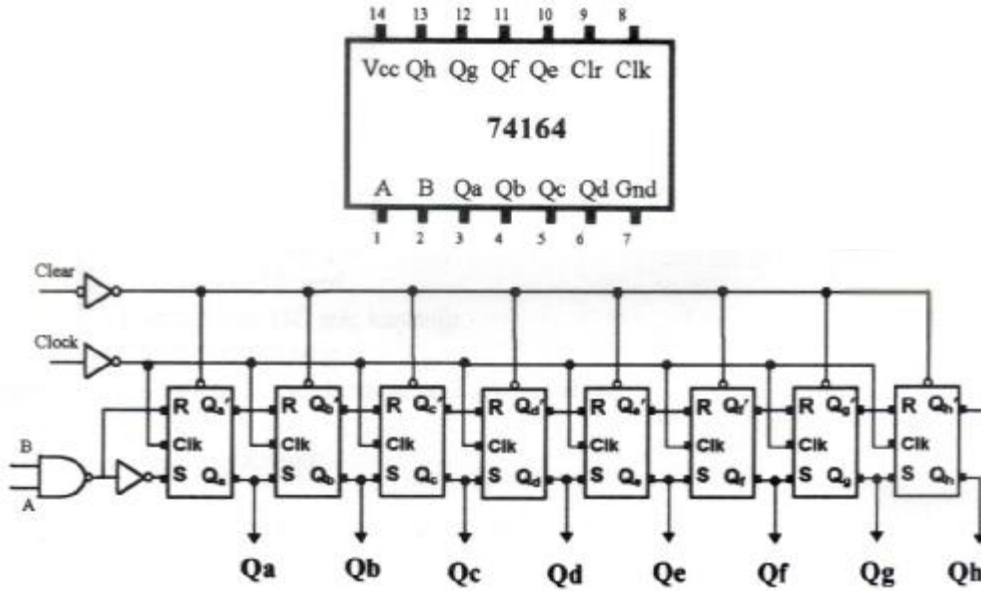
14 13 12 11 10 9 8

Vcc Qh Qg Qf Qe Clr Clk

74164

A B Qa Qb Qc Qd Gnd

1 2 3 4 5 6 7

Clear

Clock

B

A

R $Q_a'$ Clk S $Q_a$

R $Q_b'$ Clk S $Q_b$

R $Q_c'$ Clk S $Q_c$

R $Q_d'$ Clk S $Q_d$

R $Q_e'$ Clk S $Q_e$

R $Q_f'$ Clk S $Q_f$

R $Q_g'$ Clk S $Q_g$

R $Q_h'$ Clk S $Q_h$

Qa Qb Qc Qd Qe Qf Qg Qh